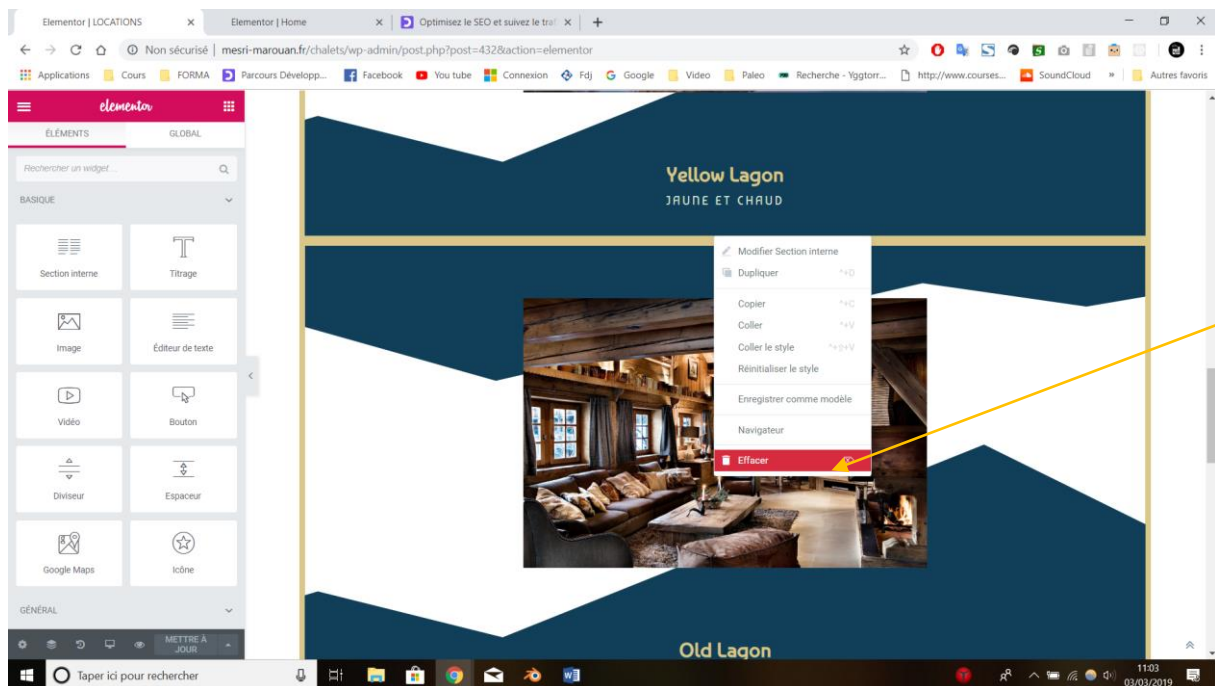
Elementor | LOCATIONS
Elementor | Home
Optimisez le SEO et suivez le traf
Non sécurisé | mesri-marouan.fr/chalets/wp-admin/post.php?post=432&action=elementor
Applications Cours FORMA Parcours Développ... Facebook You tube Connexion Fdj Google Video Paleo Recherche - Yggtorr... http://www.courses... SoundCloud » Autres favoris

elementor
ÉLÉMENTS GLOBAL
Rechercher un widget...
BASIQUE
Section interne
Titrage
Image
Éditeur de texte
Vidéo
Bouton
Diviseur
Espaceur
Google Maps
Icône
GÉNÉRAL
METTRE À JOUR

Yellow Lagon
JAUNE ET CHAUD

Modifier Section interne
Dupliquer
Copier
Coller
Coller le style
Réinitialiser le style
Enregistrer comme modèle
Navigateur
Effacer

Old Lagon

Taper ici pour rechercher
11:03
03/03/2019